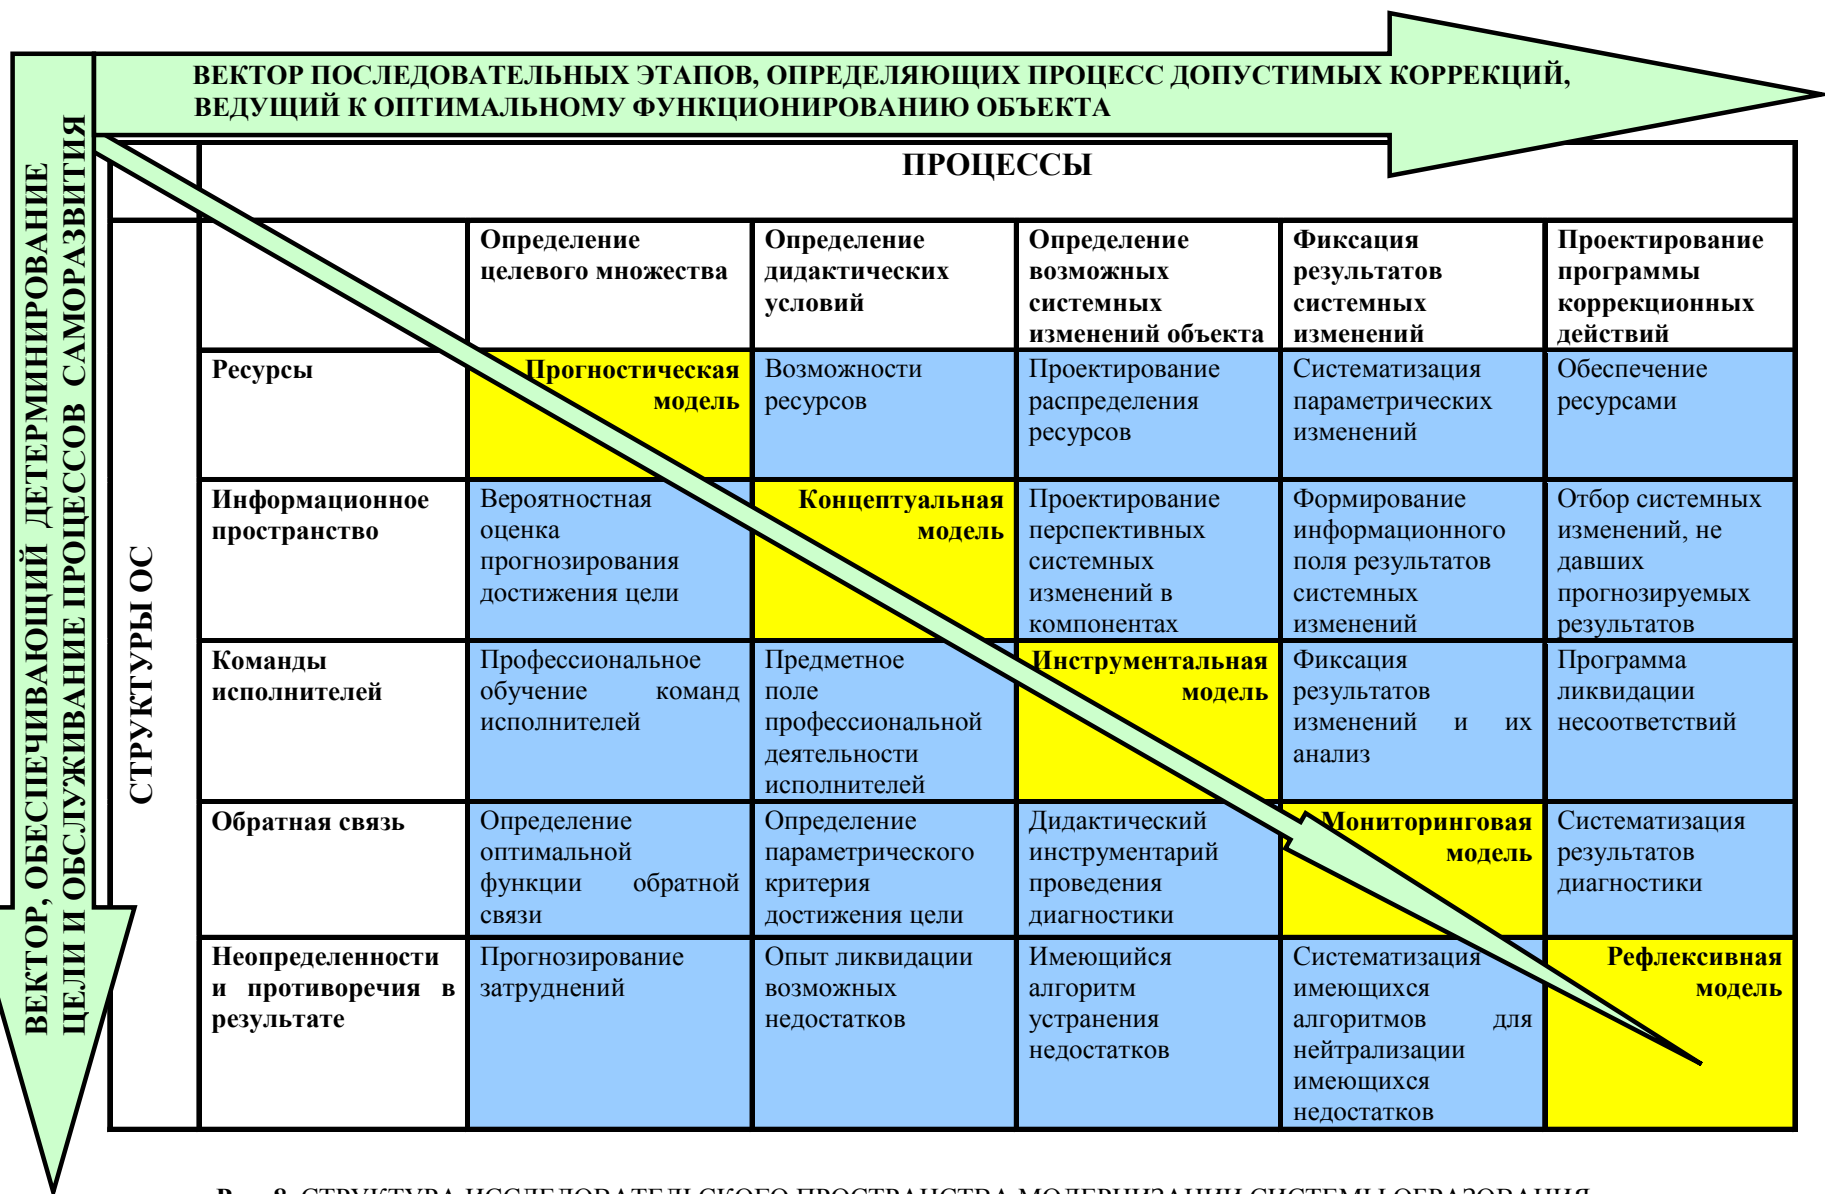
ВЕКТОР ПОСЛЕДОВАТЕЛЬНЫХ ЭТАПОВ, ОПРЕДЕЛЯЮЩИХ ПРОЦЕСС ДОПУСТИМЫХ КОРРЕКЦИЙ, ВЕДУЩИЙ К ОПТИМАЛЬНОМУ ФУНКЦИОНИРОВАНИЮ ОБЪЕКТА

ВЕКТОР, ОБЕСПЕЧИВАЮЩИЙ ДЕТЕРМИНИРОВАНИЕ ЦЕЛИ И ОБСЛУЖИВАНИЕ ПРОЦЕССОВ САМОРАЗВИТИЯ

ПРОЦЕССЫ

СТРУКТУРЫ ОС

| | Определение целевого множества | Определение дидактических условий | Определение возможных системных изменений объекта | Фиксация результатов системных изменений | Проектирование программы коррекционных действий |
|---|---|---|---|---|---|
| Ресурсы | Прогностическая модель | Возможности ресурсов | Проектирование распределения ресурсов | Систематизация параметрических изменений | Обеспечение ресурсами |
| Информационное пространство | Вероятностная оценка прогнозирования достижения цели | Концептуальная модель | Проектирование перспективных системных изменений в компонентах | Формирование информационного поля результатов системных изменений | Отбор системных изменений, не давших прогнозируемых результатов |
| Команды исполнителей | Профессиональное обучение команд исполнителей | Предметное поле профессиональной деятельности исполнителей | Инструментальная модель | Фиксация результатов изменений и их анализ | Программа ликвидации несоответствий |
| Обратная связь | Определение оптимальной функции обратной связи | Определение параметрического критерия достижения цели | Дидактический инструментарий проведения диагностики | Мониторинговая модель | Систематизация результатов диагностики |
| Неопределенности и противоречия в результате | Прогнозирование затруднений | Опыт ликвидации возможных недостатков | Имеющийся алгоритм устранения недостатков | Систематизация имеющихся алгоритмов для нейтрализации имеющихся недостатков | Рефлексивная модель |

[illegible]